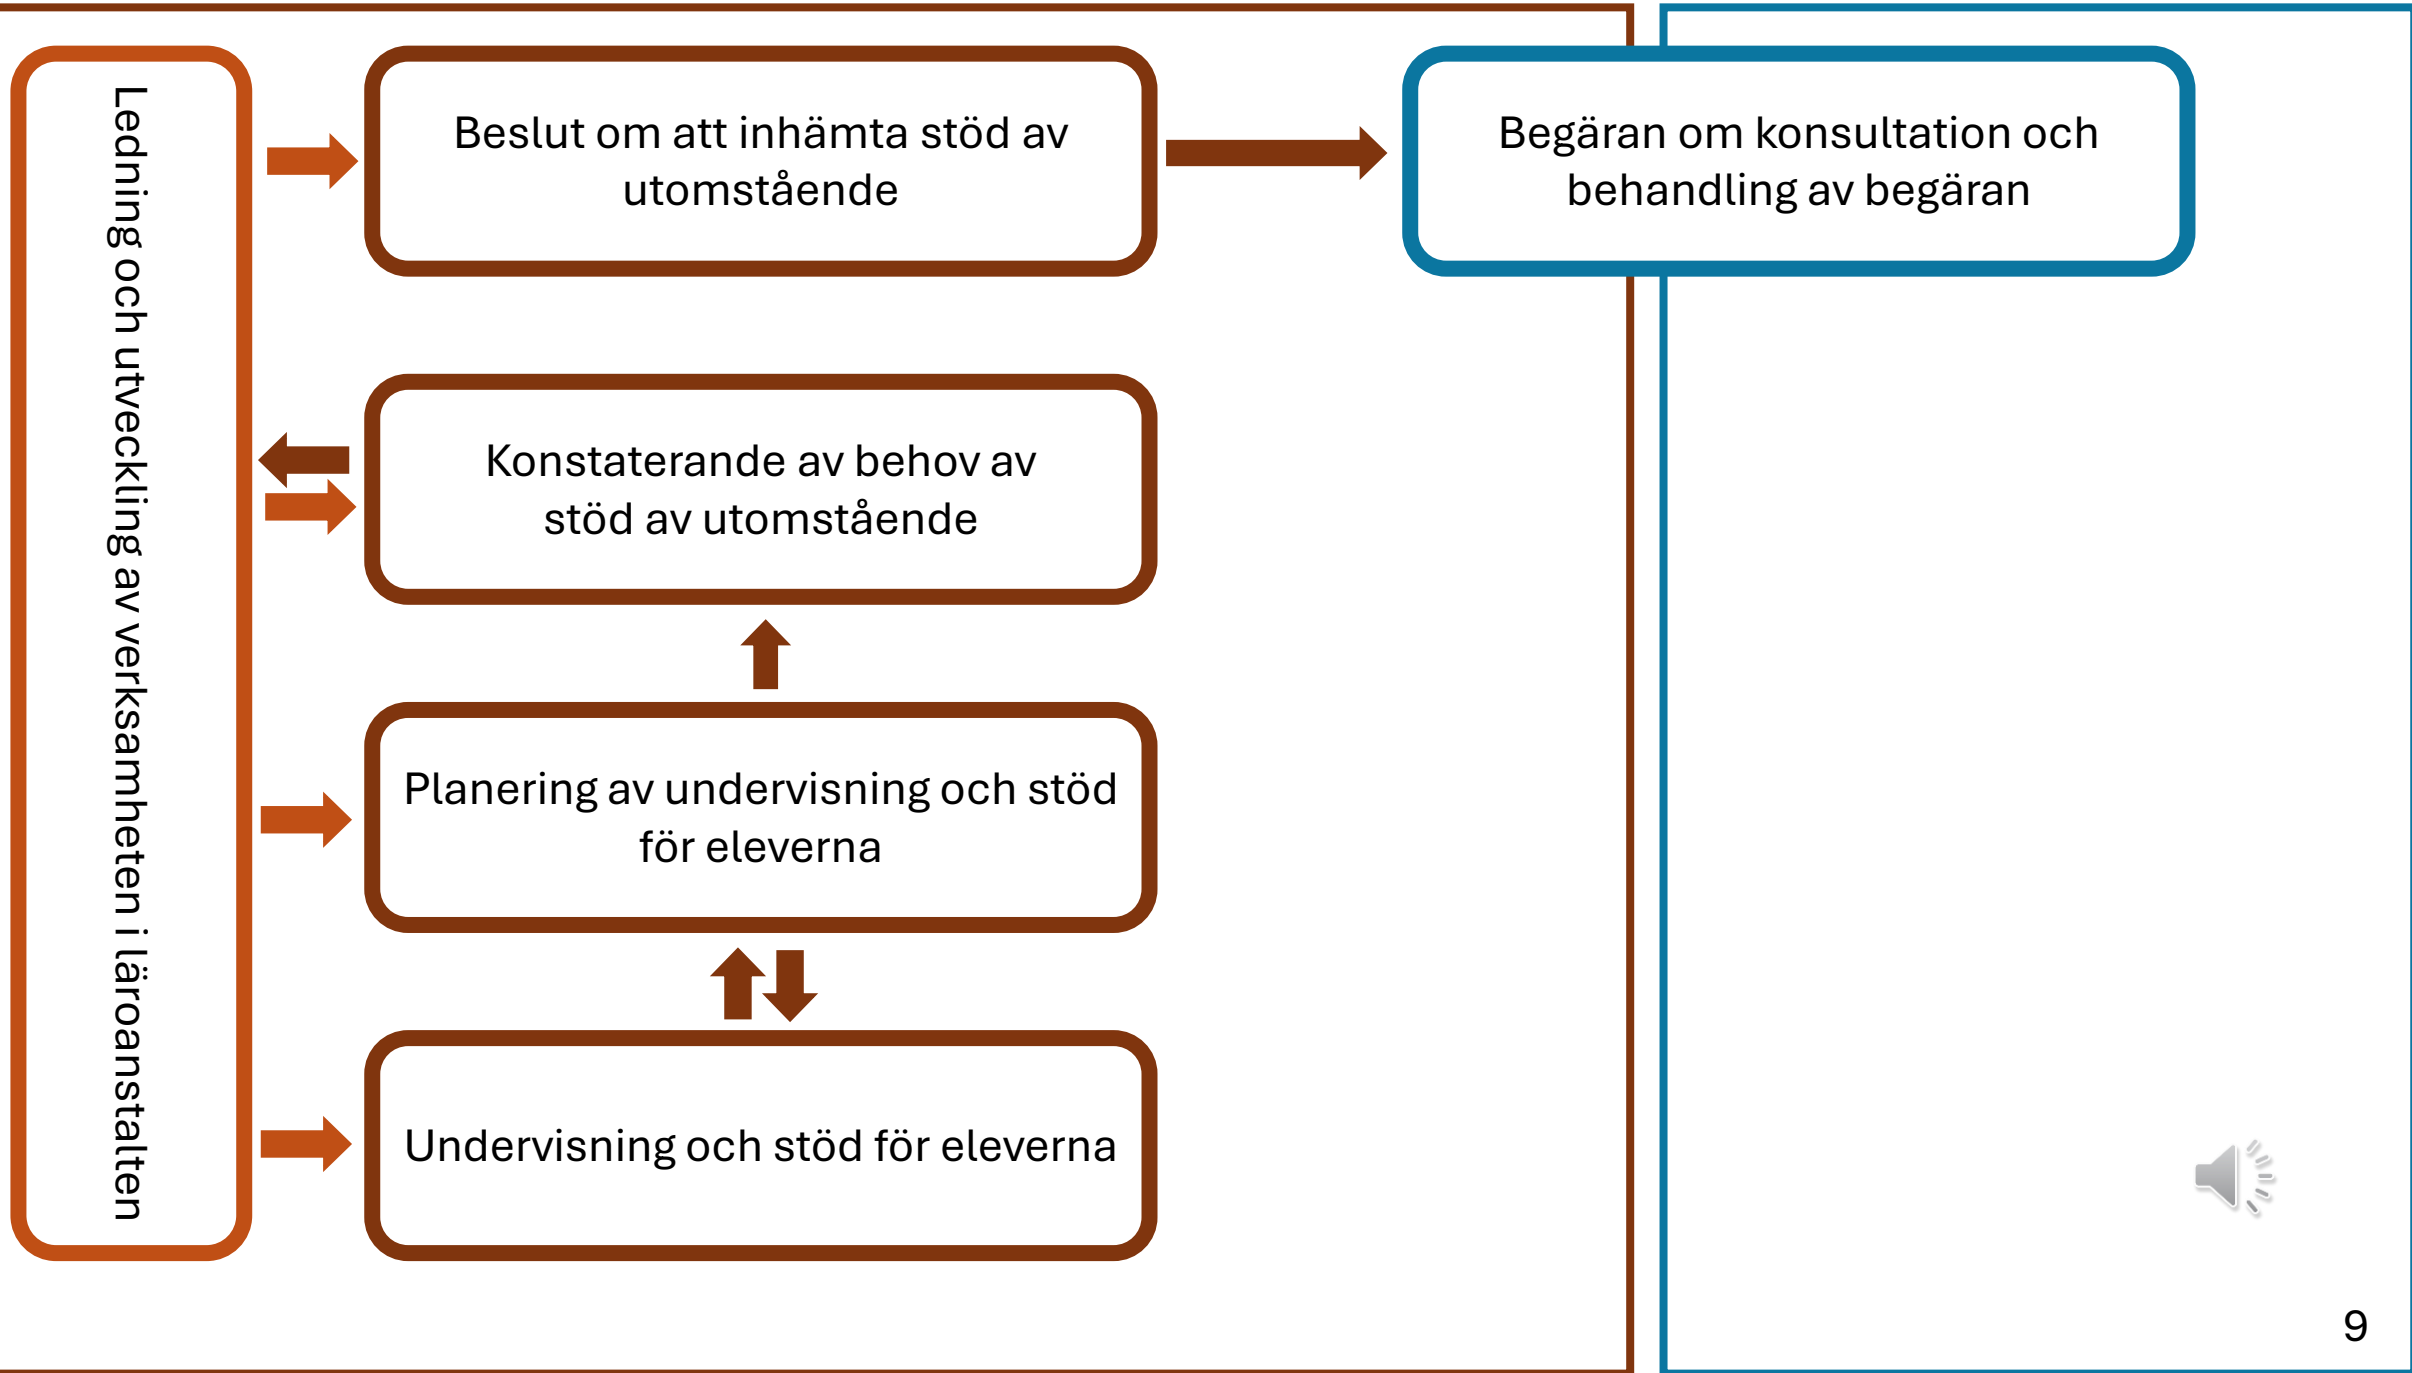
Ledning och utveckling av verksamheten i läroanstalten

Beslut om att inhämta stöd av utomstående

Begäran om konsultation och behandling av begäran

Konstaterande av behov av stöd av utomstående

Planering av undervisning och stöd för eleverna

Undervisning och stöd för eleverna

9